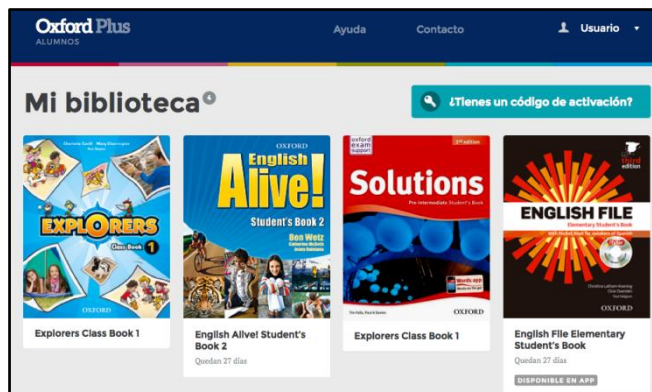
Oxford Plus
ALUMNOS

Ayuda Contacto Usuario

Mi biblioteca 4

¿Tienes un código de activación?

EXPLORERS
Class Book 1

OXFORD
English Alive!
Student's Book 2
Ben Wetz

oxford exam support
Solutions
Pre-Intermediate Student's Book
OXFORD

third edition
ENGLISH FILE
Elementary Student's Book

Explorers Class Book 1

English Alive! Student's Book 2
Quedan 27 días

Explorers Class Book 1

English File Elementary Student's Book
Quedan 27 días
DISPONIBLE EN APP